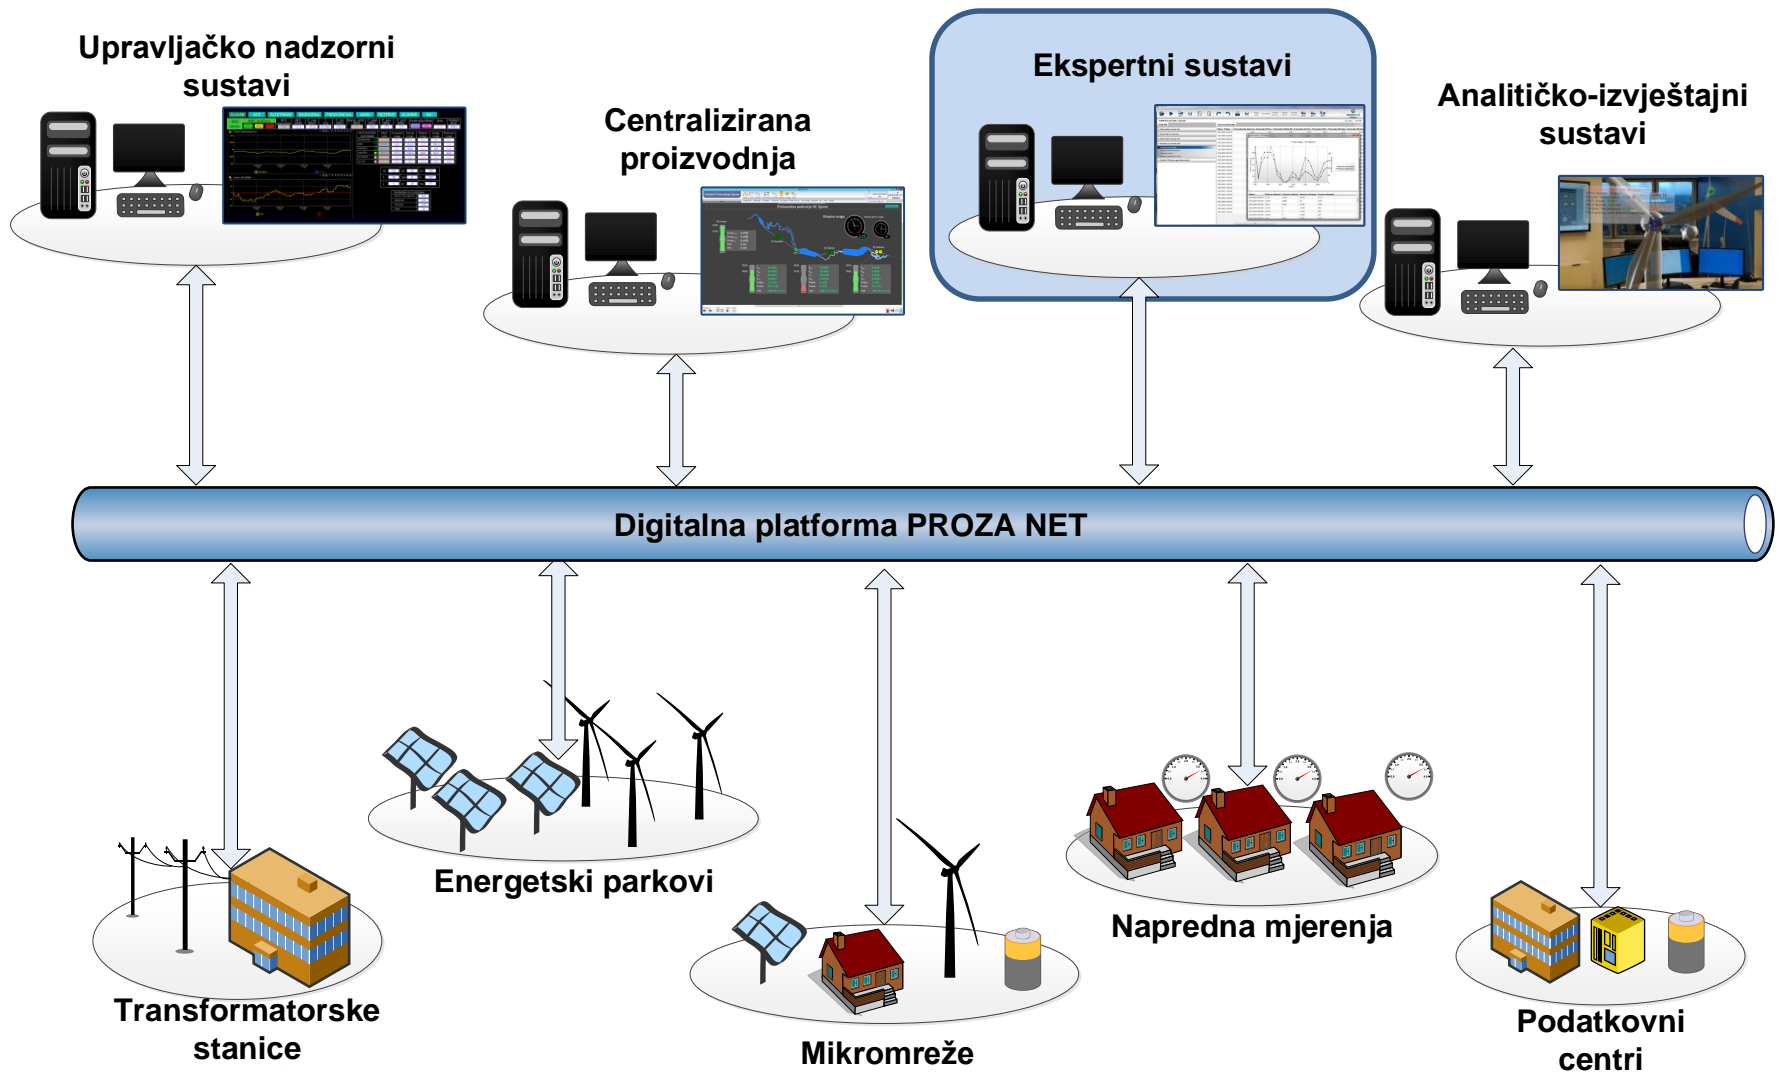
Upravljačko nadzorni sustavi

Centralizirana proizvodnja

Ekspertni sustavi

Analitičko-izvještajni sustavi

Digitalna platforma PROZA NET

Energetski parkovi

Napredna mjerenja

Transformatorske stanice

Mikromreže

Podatkovni centri